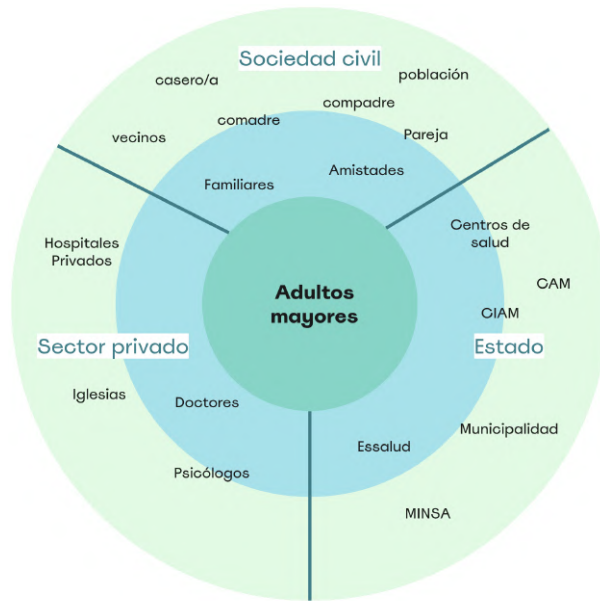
Sociedad civil

casero/a

población

compadre

comadre

vecinos

Pareja

Amistades

Familiares

Centros de salud

Hospitales Privados

CAM

Adultos mayores

CIAM

Sector privado

Estado

Iglesias

Doctores

Municipalidad

Essalud

Psicólogos

MINSA